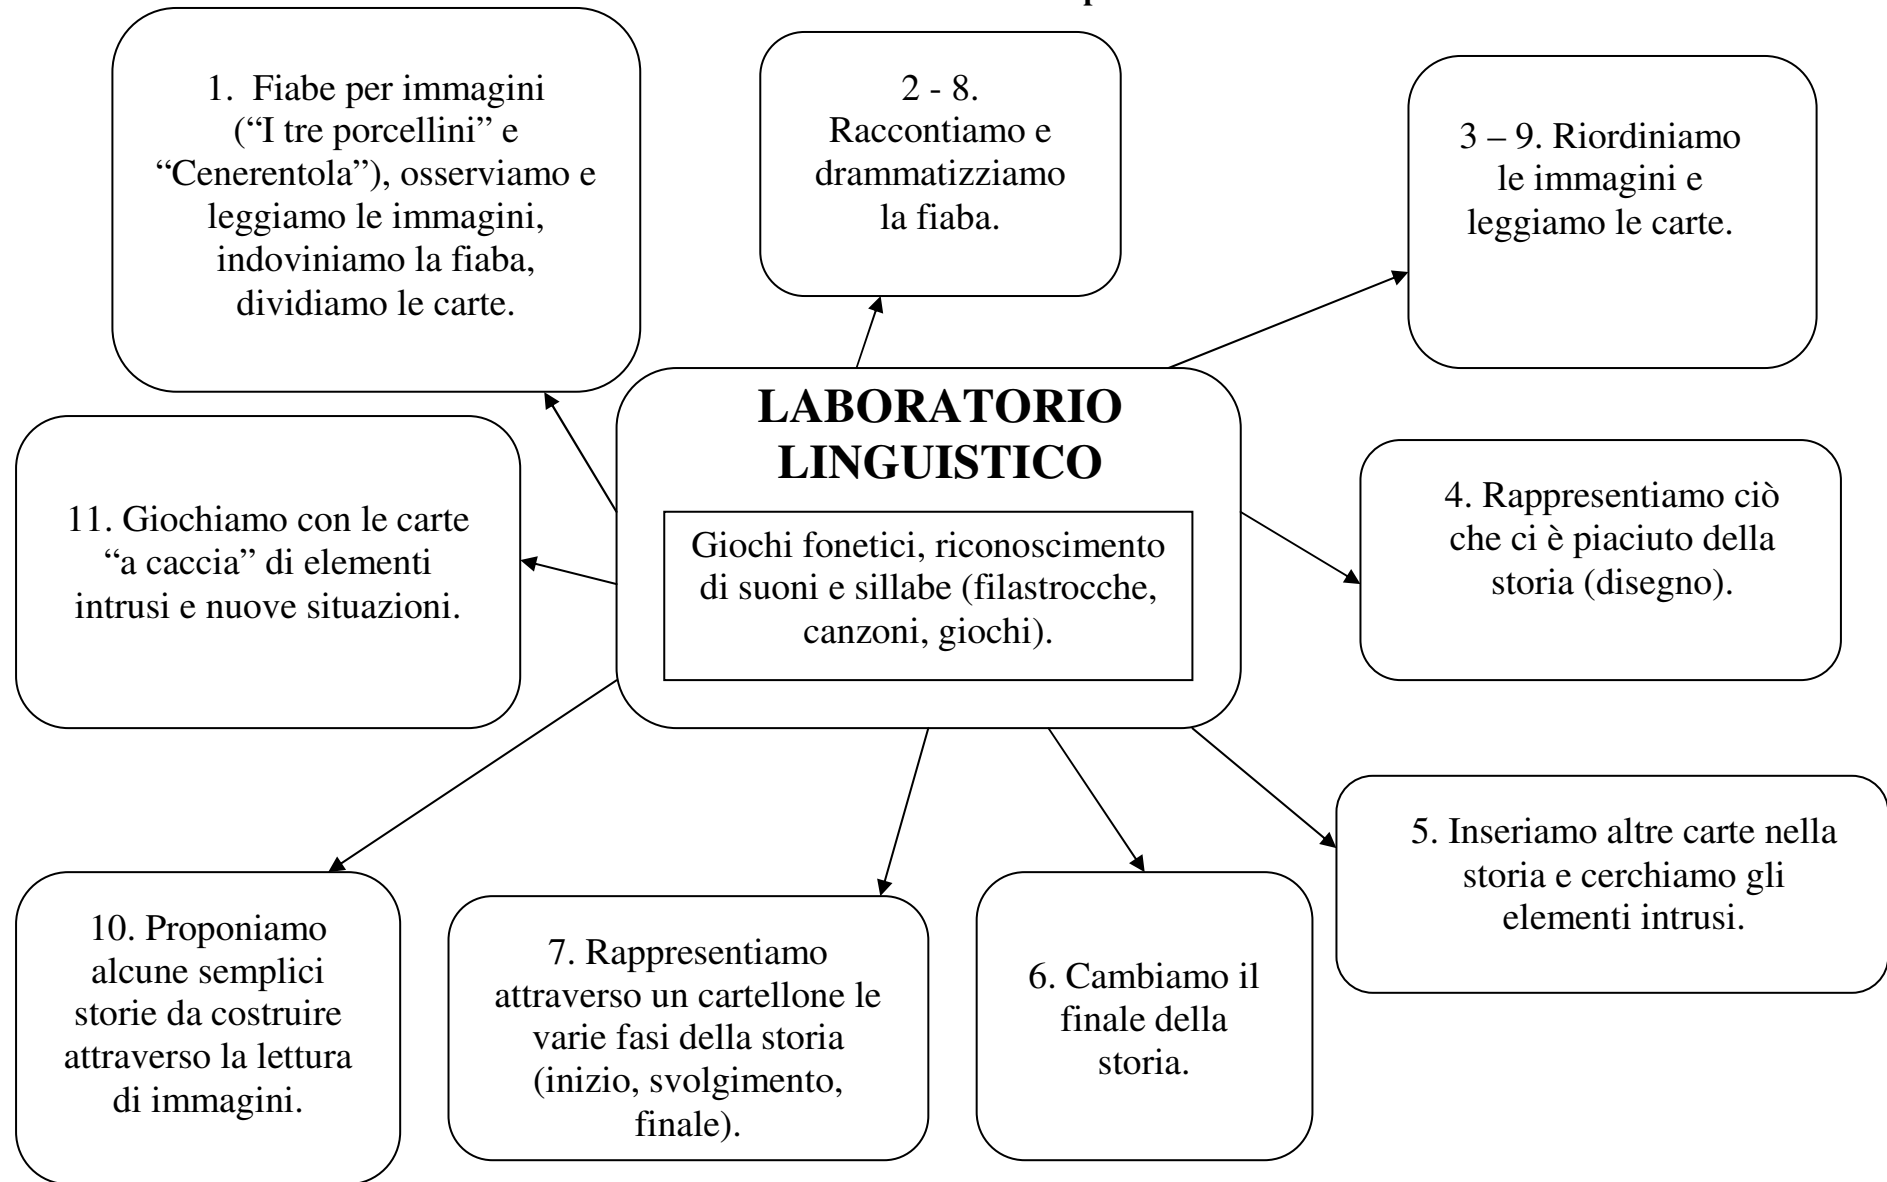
LABORATORIO LINGUISTICO

Giochi fonetici, riconoscimento di suoni e sillabe (filastrocche, canzoni, giochi).

1. Fiabe per immagini ("I tre porcellini" e "Cenerentola"), osserviamo e leggiamo le immagini, indoviniamo la fiaba, dividiamo le carte.

2 - 8. Raccontiamo e drammatizziamo la fiaba.

3 – 9. Riordiniamo le immagini e leggiamo le carte.

4. Rappresentiamo ciò che ci è piaciuto della storia (disegno).

5. Inseriamo altre carte nella storia e cerchiamo gli elementi intrusi.

6. Cambiamo il finale della storia.

7. Rappresentiamo attraverso un cartellone le varie fasi della storia (inizio, svolgimento, finale).

10. Proponiamo alcune semplici storie da costruire attraverso la lettura di immagini.

11. Giochiamo con le carte "a caccia" di elementi intrusi e nuove situazioni.